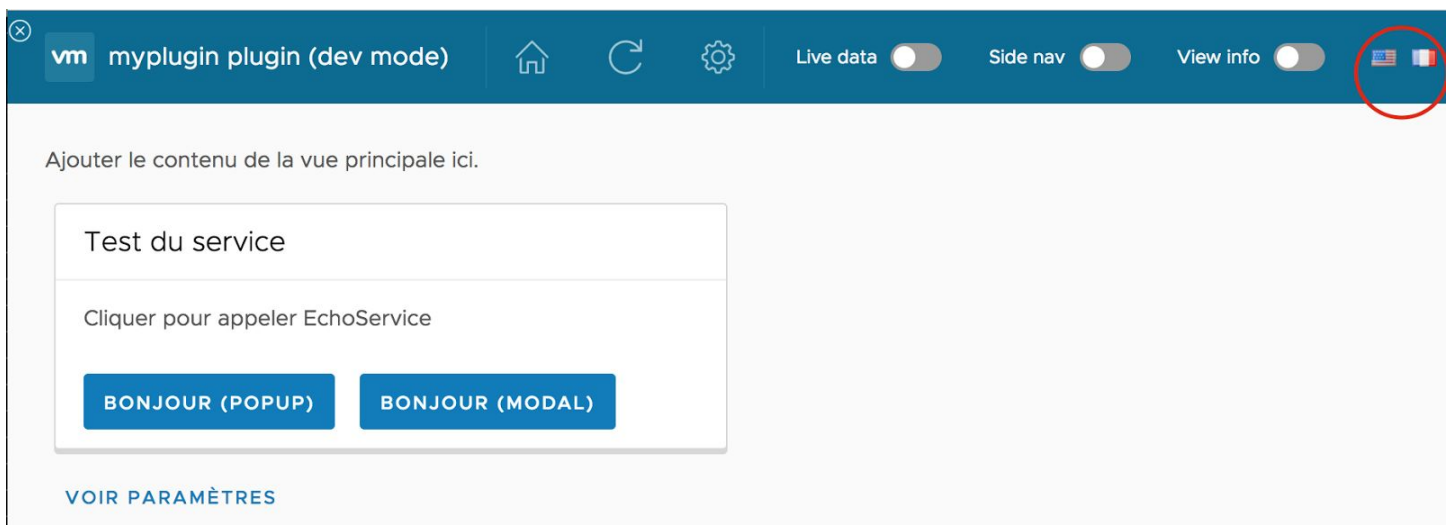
vm myplugin plugin (dev mode)

Live data

Side nav

View info

Ajouter le contenu de la vue principale ici.

Test du service

Cliquer pour appeler EchoService

BONJOUR (POPUP)

BONJOUR (MODAL)

VOIR PARAMÈTRES